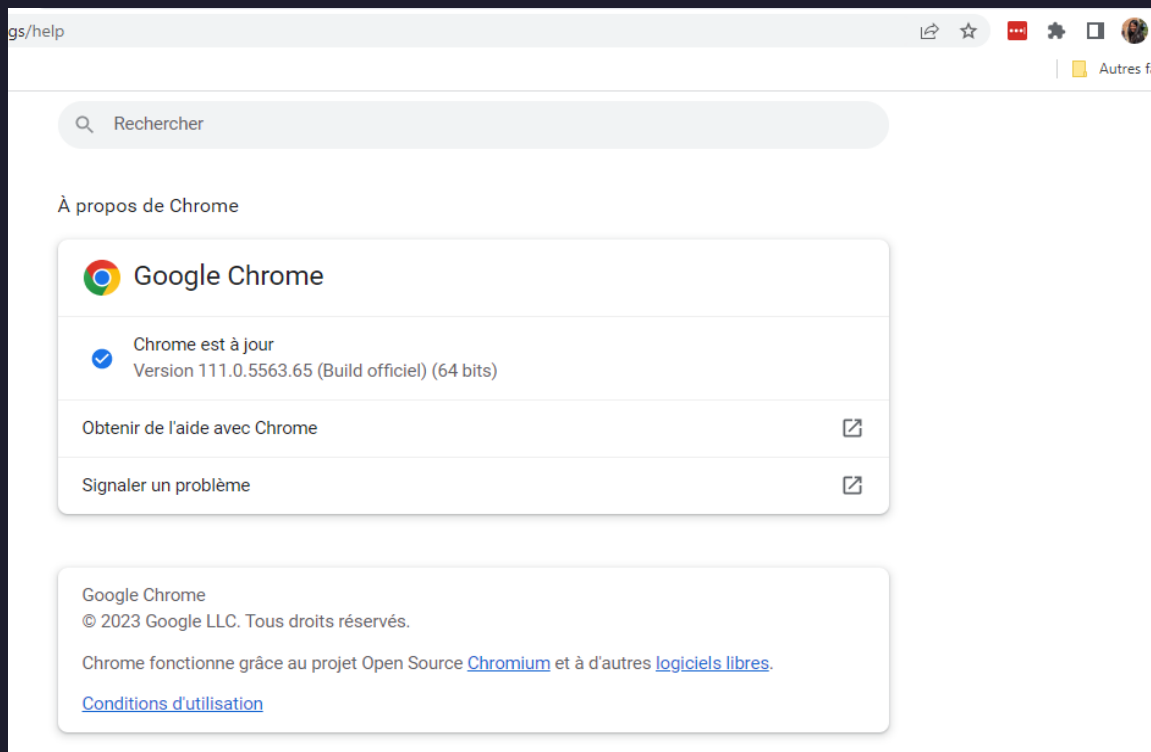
gs/help

Autres f

Rechercher

À propos de Chrome

Google Chrome

Chrome est à jour
Version 111.0.5563.65 (Build officiel) (64 bits)

Obtenir de l'aide avec Chrome

Signaler un problème

Google Chrome
© 2023 Google LLC. Tous droits réservés.

Chrome fonctionne grâce au projet Open Source Chromium et à d'autres logiciels libres.

Conditions d'utilisation